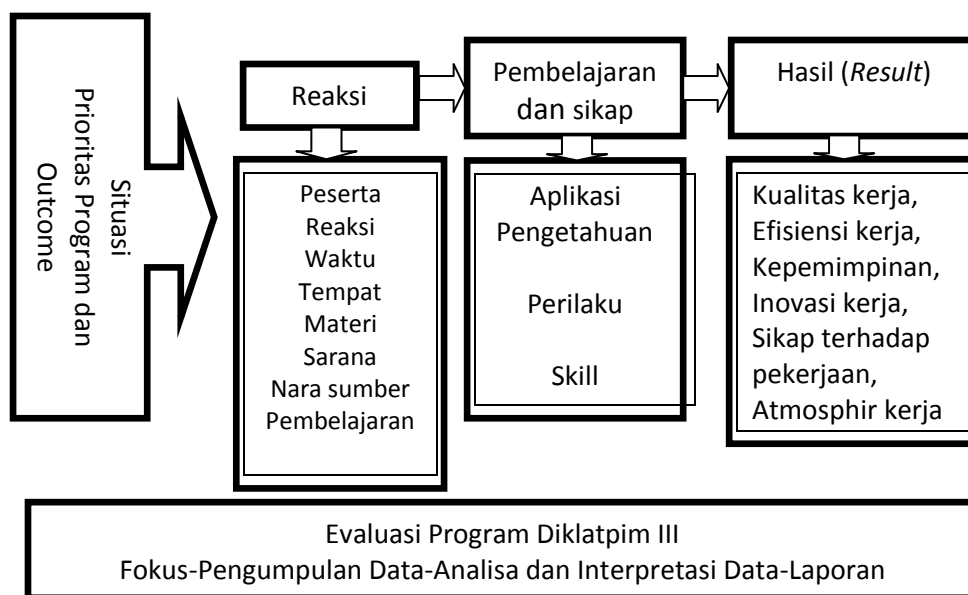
Situasi
Prioritas Program dan Outcome

Reaksi

Pembelajaran dan sikap

Hasil (*Result*)

Peserta
Reaksi
Waktu
Tempat
Materi
Sarana
Nara sumber
Pembelajaran

Aplikasi
Pengetahuan

Perilaku

Skill

Kualitas kerja,
Efisiensi kerja,
Kepemimpinan,
Inovasi kerja,
Sikap terhadap pekerjaan,
Atmosphir kerja

Evaluasi Program Diklatpim III
Fokus-Pengumpulan Data-Analisa dan Interpretasi Data-Laporan